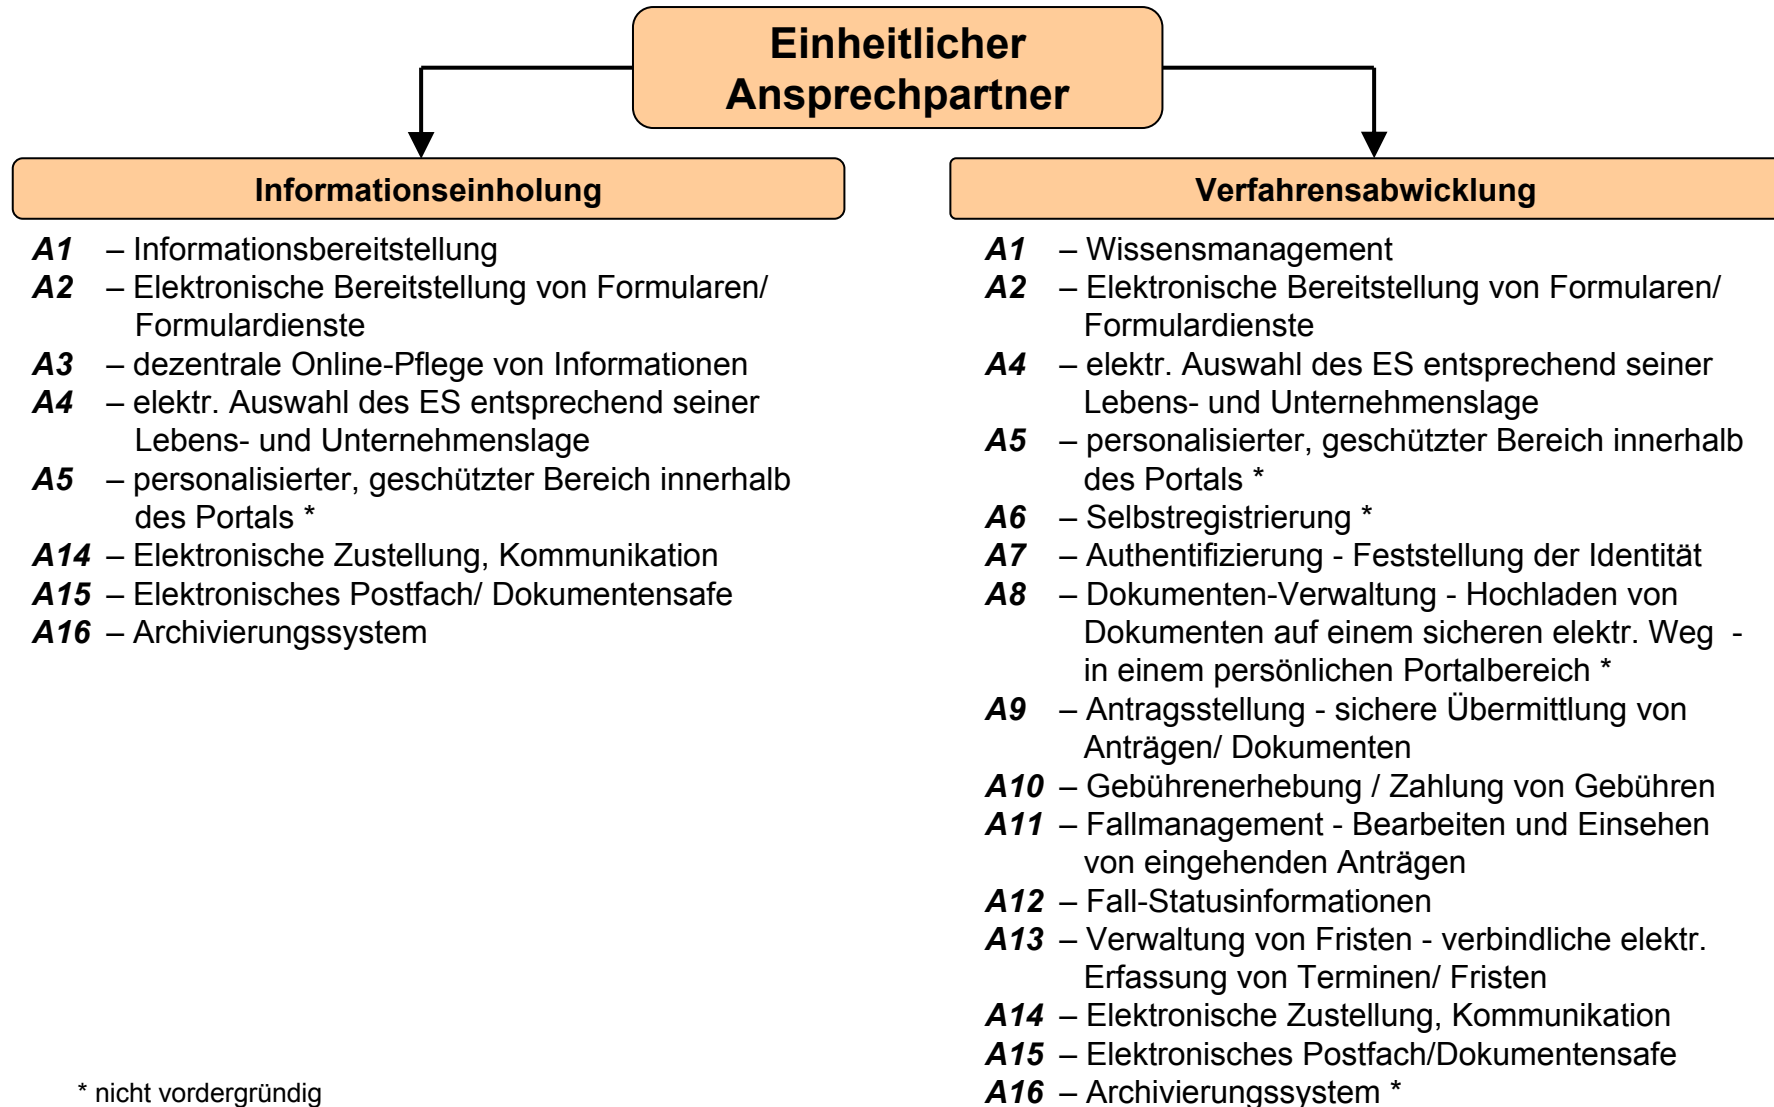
Einheitlicher Ansprechpartner

Informationseinholung

A1 – Informationsbereitstellung
A2 – Elektronische Bereitstellung von Formularen/ Formulardienste
A3 – dezentrale Online-Pflege von Informationen
A4 – elektr. Auswahl des ES entsprechend seiner Lebens- und Unternehmenslage
A5 – personalisierter, geschützter Bereich innerhalb des Portals *
A14 – Elektronische Zustellung, Kommunikation
A15 – Elektronisches Postfach/ Dokumentensafe
A16 – Archivierungssystem

* nicht vordergründig

Verfahrensabwicklung

A1 – Wissensmanagement
A2 – Elektronische Bereitstellung von Formularen/ Formulardienste
A4 – elektr. Auswahl des ES entsprechend seiner Lebens- und Unternehmenslage
A5 – personalisierter, geschützter Bereich innerhalb des Portals *
A6 – Selbstregistrierung *
A7 – Authentifizierung - Feststellung der Identität
A8 – Dokumenten-Verwaltung - Hochladen von Dokumenten auf einem sicheren elektr. Weg - in einem persönlichen Portalbereich *
A9 – Antragsstellung - sichere Übermittlung von Anträgen/ Dokumenten
A10 – Gebührenerhebung / Zahlung von Gebühren
A11 – Fallmanagement - Bearbeiten und Einsehen von eingehenden Anträgen
A12 – Fall-Statusinformationen
A13 – Verwaltung von Fristen - verbindliche elektr. Erfassung von Terminen/ Fristen
A14 – Elektronische Zustellung, Kommunikation
A15 – Elektronisches Postfach/Dokumentensafe
A16 – Archivierungssystem *